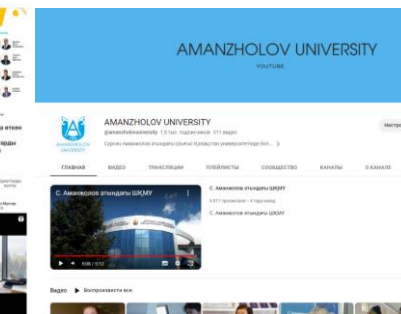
AMANZHOLOV UNIVERSITY
YOUTUBE

AMANZHOLOV UNIVERSITY
@amanzholovuniversity 1,2 тыс. подписчиков 311 видео
Сәрсен Аманжолов атындағы Шығыс Қазақстан университетінде бол...

Настр

ГЛАВНАЯ ВИДЕО ТРАНСЛЯЦИИ ПЛЕЙЛИСТЫ СООБЩЕСТВО КАНАЛЫ О КАНАЛЕ

С. Аманжолов атындағы ШҚМУ

С. Аманжолов атындағы ШҚМУ
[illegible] просмотров • 4 года назад
С. Аманжолов атындағы ШҚМУ

0:00 / 0:12

Видео ▶ Воспроизвести все